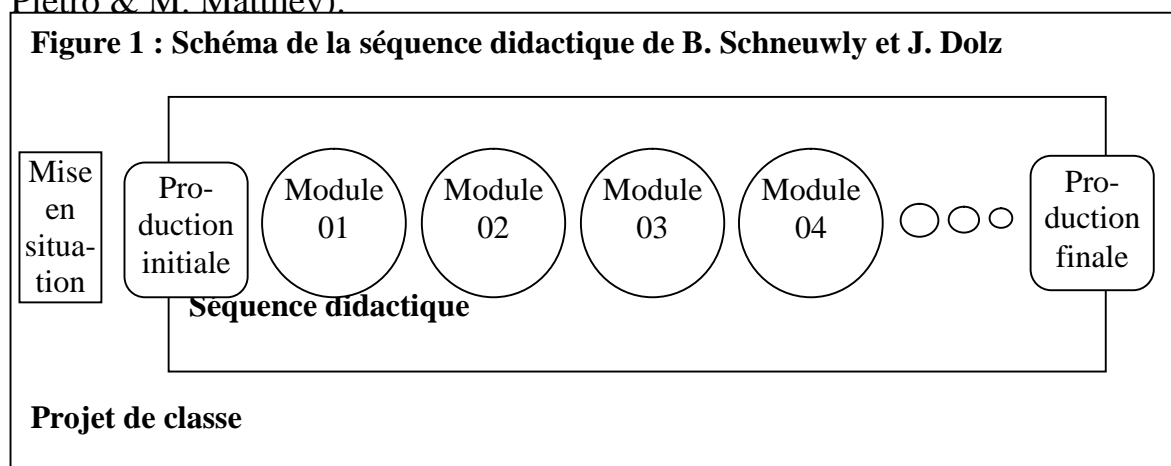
Pietro & M. Matthey).

**Figure 1 : Schéma de la séquence didactique de B. Schneuwly et J. Dolz**

Mise en situation

Production initiale

Module 01

Module 02

Module 03

Module 04

Production finale

Séquence didactique

Projet de classe